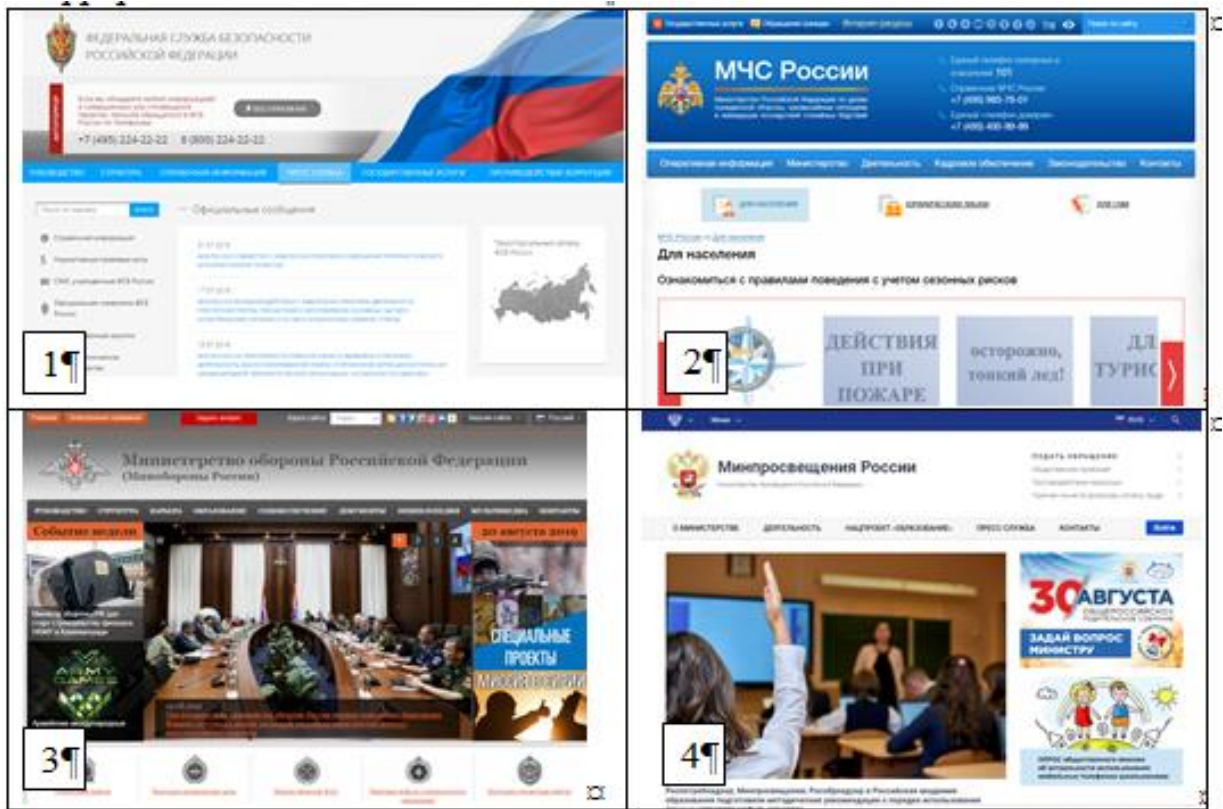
ФЕДЕРАЛЬНАЯ СЛУЖБА БЕЗОПАСНОСТИ РОССИЙСКОЙ ФЕДЕРАЦИИ

+7 (495) 224-22-22 8 (800) 224-22-22

Официальные сообщения

1¶

МЧС России

Для населения

Ознакомиться с правилами поведения с учетом сезонных рисков

ДЕЙСТВИЯ ПРИ ПОЖАРЕ

осторожно, тонкий лед!

ДЛ ТУРИС

2¶

Министерство обороны Российской Федерации (Минобороны России)

События недели

СПЕЦИАЛЬНЫЕ ПРОЕКТЫ

3¶

Минпросвещения России

О МИНИСТЕРСТВЕ ДЕЯТЕЛЬНОСТЬ НАЦПРОЕКТ «ОБРАЗОВАНИЕ» ПРЕСС-СЛУЖБА КОНТАКТЫ

30 АВГУСТА

ЗАДАЙ ВОПРОС МИНИСТРУ

4¶